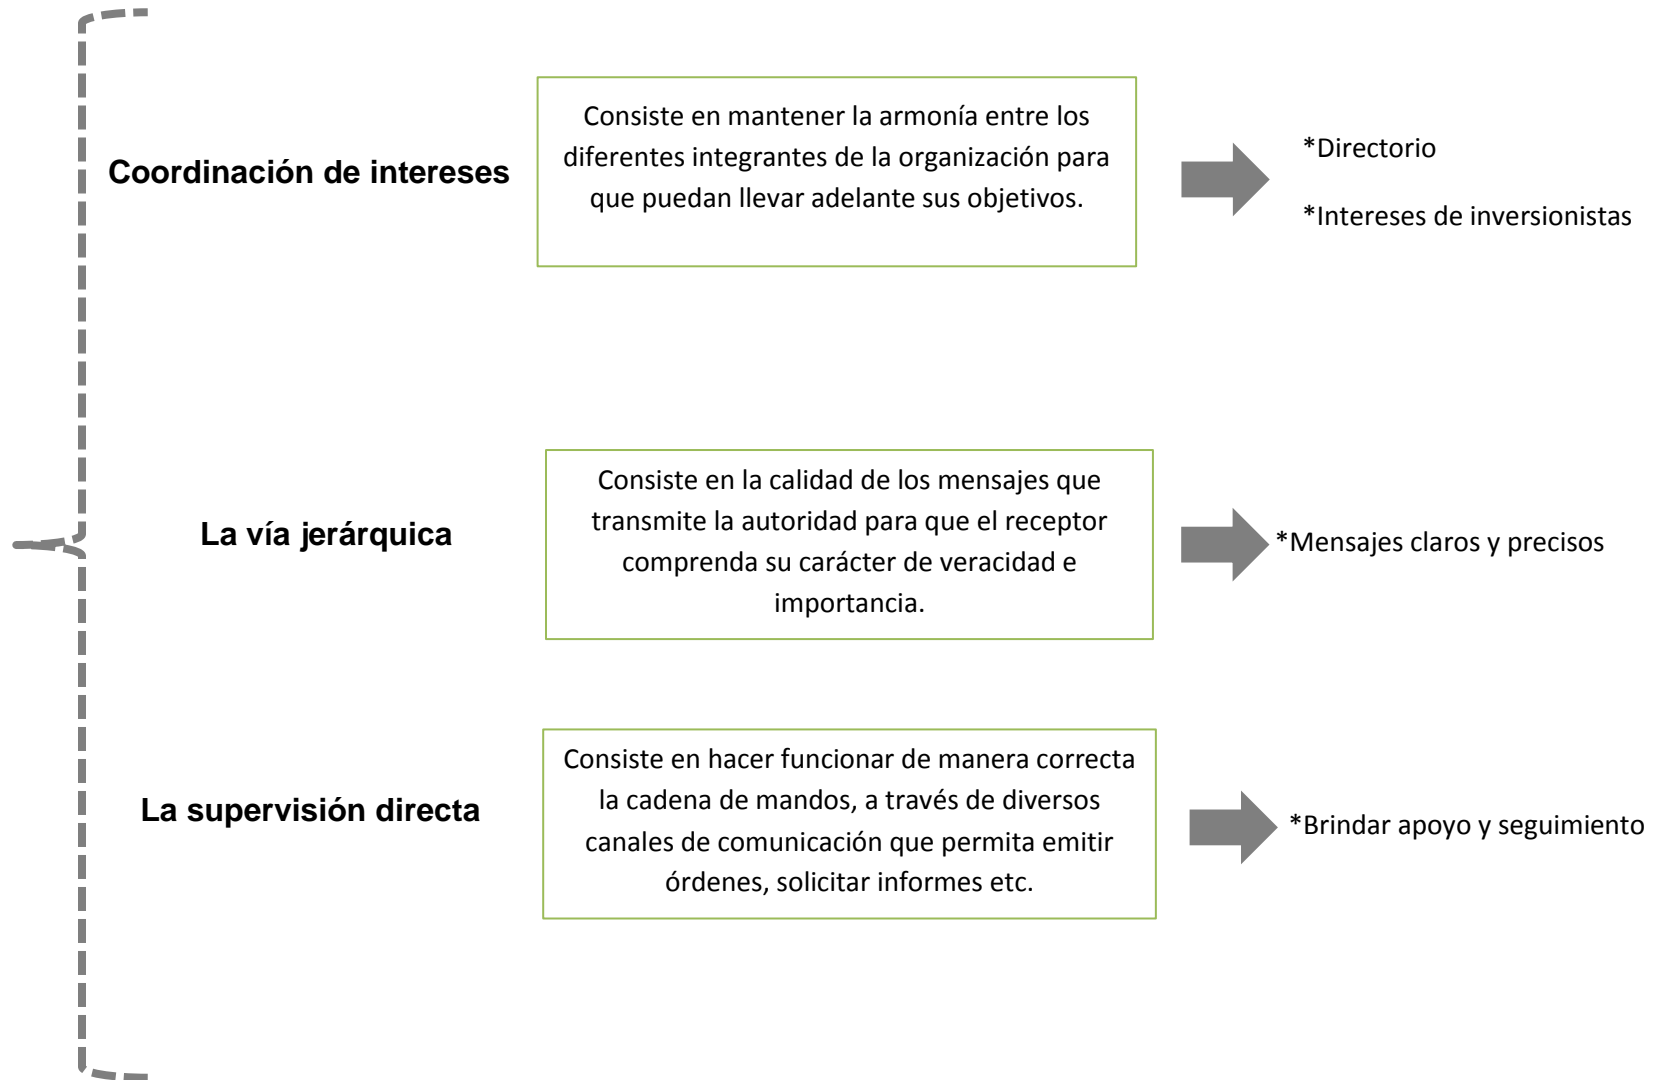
Coordinación de intereses

Consiste en mantener la armonía entre los diferentes integrantes de la organización para que puedan llevar adelante sus objetivos.

*Directorio

*Intereses de inversionistas

La vía jerárquica

Consiste en la calidad de los mensajes que transmite la autoridad para que el receptor comprenda su carácter de veracidad e importancia.

*Mensajes claros y precisos

La supervisión directa

Consiste en hacer funcionar de manera correcta la cadena de mandos, a través de diversos canales de comunicación que permita emitir órdenes, solicitar informes etc.

*Brindar apoyo y seguimiento